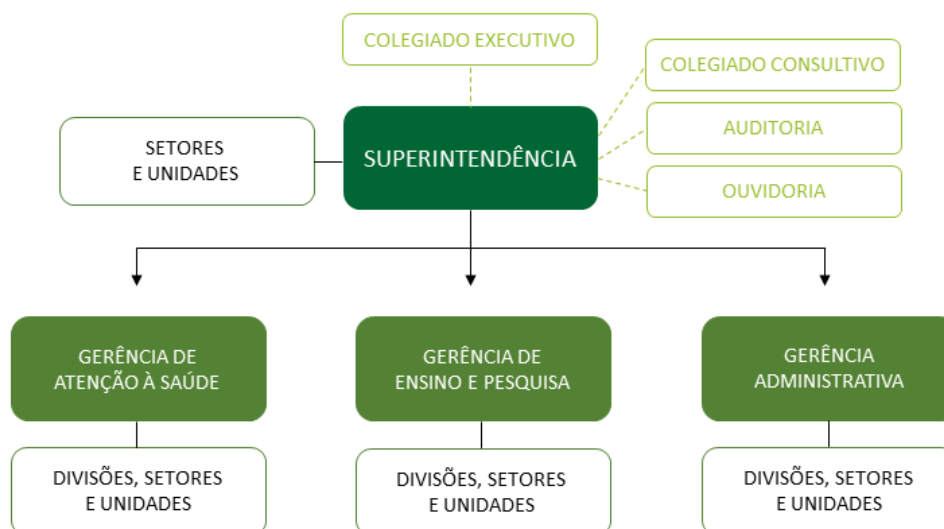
COLEGIADO EXECUTIVO

COLEGIADO CONSULTIVO

SETORES E UNIDADES

SUPERINTENDÊNCIA

AUDITORIA

OUVIDORIA

GERÊNCIA DE ATENÇÃO À SAÚDE

GERÊNCIA DE ENSINO E PESQUISA

GERÊNCIA ADMINISTRATIVA

DIVISÕES, SETORES E UNIDADES

DIVISÕES, SETORES E UNIDADES

DIVISÕES, SETORES E UNIDADES